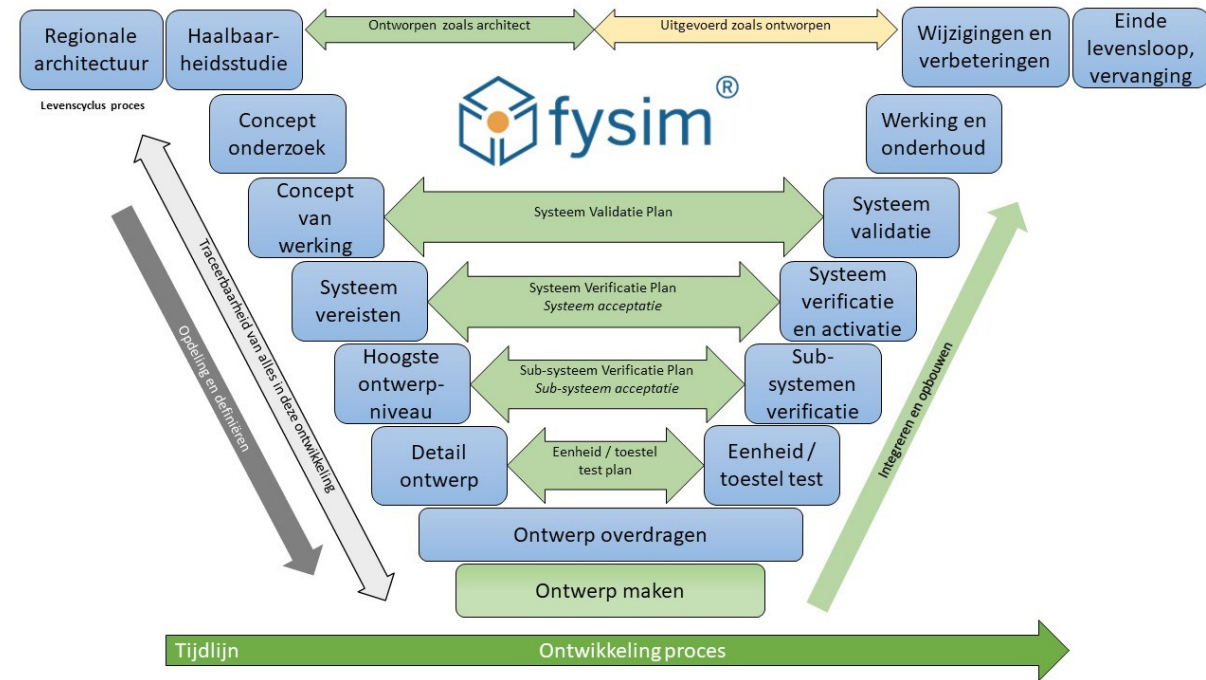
Regionale architectuur

Haalbaarheidsstudie

Ontworpen zoals architect

Uitgevoerd zoals ontworpen

Wijzigingen en verbeteringen

Einde levensloop, vervanging

Levenscyclus proces

fysim®

Concept onderzoek

Werking en onderhoud

Concept van werking

Systeem Validatie Plan

Systeem validatie

Systeem vereisten

Systeem Verificatie Plan
*Systeem acceptatie*

Systeem verificatie en activatie

Hoogste ontwerp-niveau

Sub-systeem Verificatie Plan
*Sub-systeem acceptatie*

Sub-systemen verificatie

Detail ontwerp

Eenheid / toestel test plan

Eenheid / toestel test

Ontwerp overdragen

Ontwerp maken

Opdeling en definiëren

Traceerbaarheid van alles in deze ontwikkeling

Integreren en opbouwen

Tijdlijn

Ontwikkeling proces